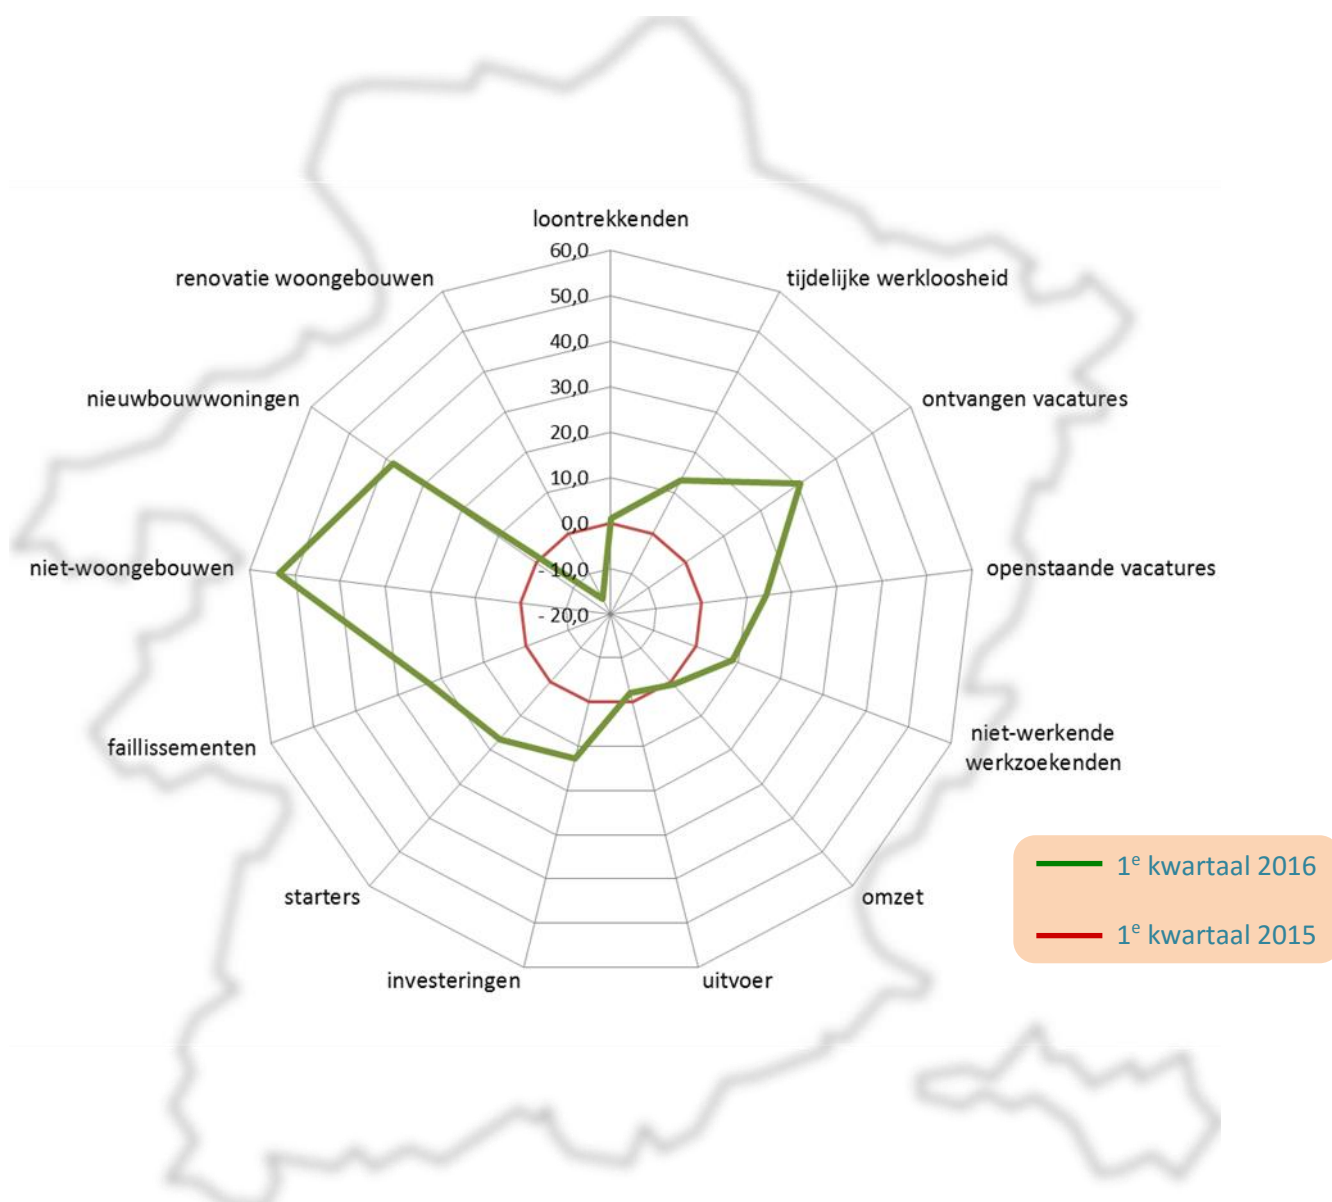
loontrekkenden

60,0
50,0
40,0
30,0
20,0
10,0
0,0
- 10,0
- 20,0

tijdelijke werkloosheid

ontvangen vacatures

openstaande vacatures

niet-werkende werkzoekenden

omzet

uitvoer

investeringen

starters

faillissementen

niet-woongebouwen

nieuwbouwwoningen

renovatie woongebouwen

1$^{e}$ kwartaal 2016

1$^{e}$ kwartaal 2015